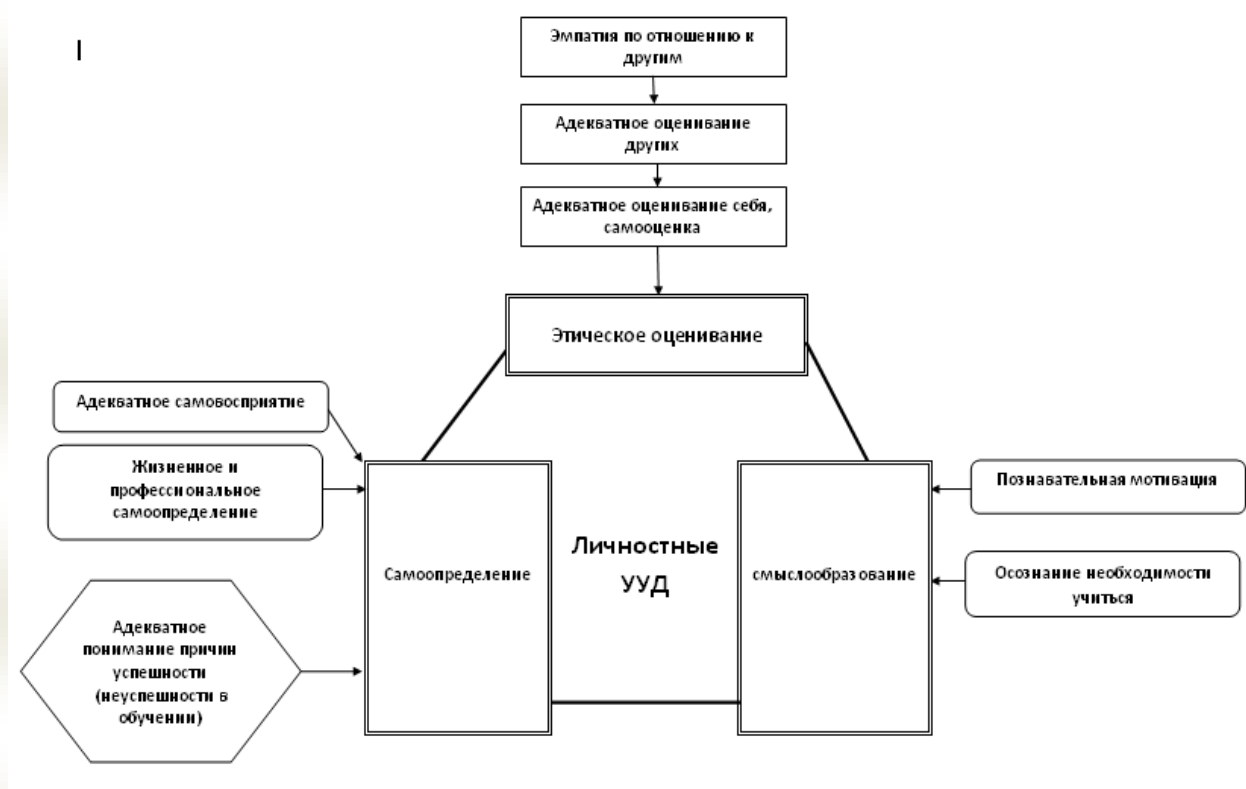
I

Эмпатия по отношению к другим

Адекватное оценивание других

Адекватное оценивание себя, самооценка

Этическое оценивание

Адекватное самовосприятие

Жизненное и профессиональное самоопределение

Адекватное понимание причин успешности (неуспешности в обучении)

Самоопределение

Личностные УУД

смыслообразование

Познавательная мотивация

Осознание необходимости учиться